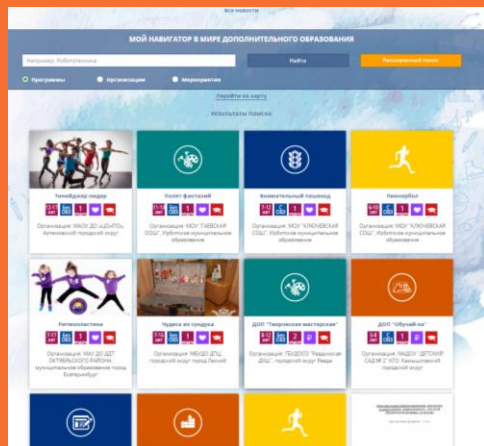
Все новости

МОЙ НАВИГАТОР В МИРЕ ДОПОЛНИТЕЛЬНОГО ОБРАЗОВАНИЯ

Например, Робототехника

Найти

Расширенный поиск

Программы

Организации

Мероприятия

Перейти на карту

РЕЗУЛЬТАТЫ ПОИСКА

Тинейджер-подер

Организация: МАОУ ДО «ЦОиРО», Артемовский городской округ

Полет фантазий

Организация: МОУ "ГАЕВСКАЯ СОШ", Ирбитское муниципальное образование

Внимательный пешеход

Организация: МОУ "КЛЮЧЕВСКАЯ СОШ", Ирбитское муниципальное образование

Пионербол

Организация: МОУ "КЛЮЧЕВСКАЯ СОШ", Ирбитское муниципальное образование

Ритмопластика

Организация: МАУ ДО ДЕТ ОКТЯБРЬСКОГО РАЙОНА, муниципальное образование город Екатеринбург

Чудеса из сундука

Организация: МБУДО ДТЦ, городской округ Лесной

ДОП "Творческая мастерская"

Организация: ГБОУСО "Режевская СОШ", городской округ Ревда

ДОП "Обучай-ка"

Организация: МАДОУ "ДЕТСКИЙ САД № 2" КГО, Камышловский городской округ